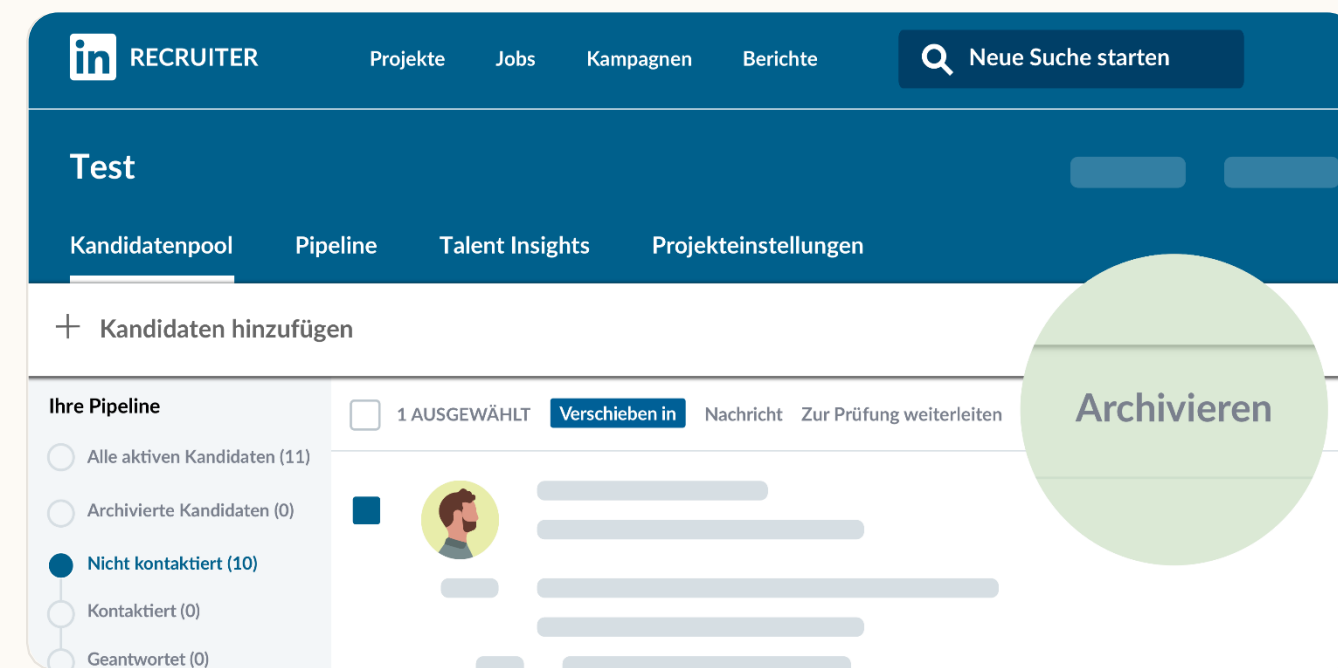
in RECRUITER
Projekte
Jobs
Kampagnen
Berichte
Neue Suche starten

Test

Kandidatenpool
Pipeline
Talent Insights
Projekteinstellungen

+ Kandidaten hinzufügen

Ihre Pipeline
Alle aktiven Kandidaten (11)
Archivierte Kandidaten (0)
Nicht kontaktiert (10)
Kontaktiert (0)
Geantwortet (0)

1 AUSGEWÄHLT
Verschieben in
Nachricht
Zur Prüfung weiterleiten
Archivieren